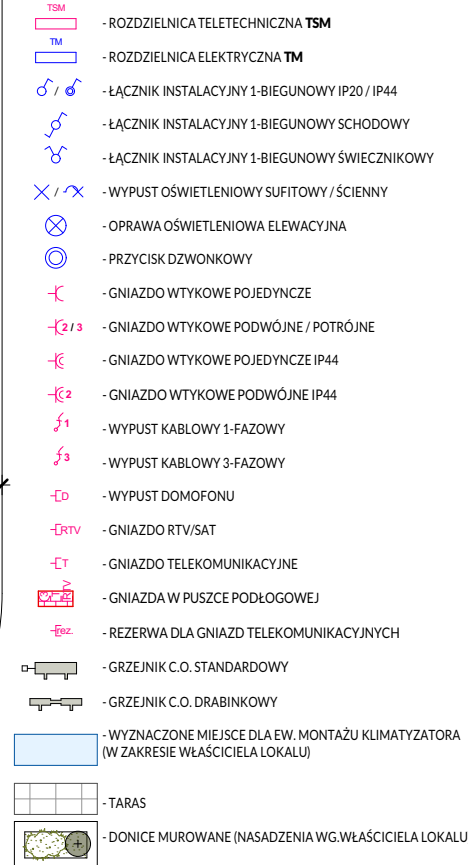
TSM - ROZDZIELNICA TELETECHNICZNA **TSM**

TM - ROZDZIELNICA ELEKTRYCZNA **TM**

/ - ŁĄCZNIK INSTALACYJNY 1-BIEGUNOWY IP20 / IP44

- ŁĄCZNIK INSTALACYJNY 1-BIEGUNOWY SCHODOWY

- ŁĄCZNIK INSTALACYJNY 1-BIEGUNOWY ŚWIECZNIKOWY

/ - WYPUST OŚWIETLENIOWY SUFITOWY / ŚCIENNY

- OPRAWA OŚWIETLENIOWA ELEWACYJNA

- PRZYCISK DZWONKOWY

- GNIAZDO WTYKOWE POJEDYNCZE

2 / 3 - GNIAZDO WTYKOWE PODWÓJNE / POTRÓJNE

- GNIAZDO WTYKOWE POJEDYNCZE IP44

2 - GNIAZDO WTYKOWE PODWÓJNE IP44

1 - WYPUST KABLOWY 1-FAZOWY

3 - WYPUST KABLOWY 3-FAZOWY

D - WYPUST DOMOFONU

RTV - GNIAZDO RTV/SAT

T - GNIAZDO TELEKOMUNIKACYJNE

- GNIAZDA W PUSZCE PODŁOGOWEJ

Rez. - REZERWA DLA GNIAZD TELEKOMUNIKACYJNYCH

- GRZEJNIK C.O. STANDARDOWY

- GRZEJNIK C.O. DRABINKOWY

- WYZNACZONE MIEJSCE DLA EW. MONTAŻU KLIMATYZATORA (W ZAKRESIE WŁAŚCICIELA LOKALU)

- TARAS

- DONICE MUROWANE (NASADZENIA WG.WŁAŚCICIELA LOKALU